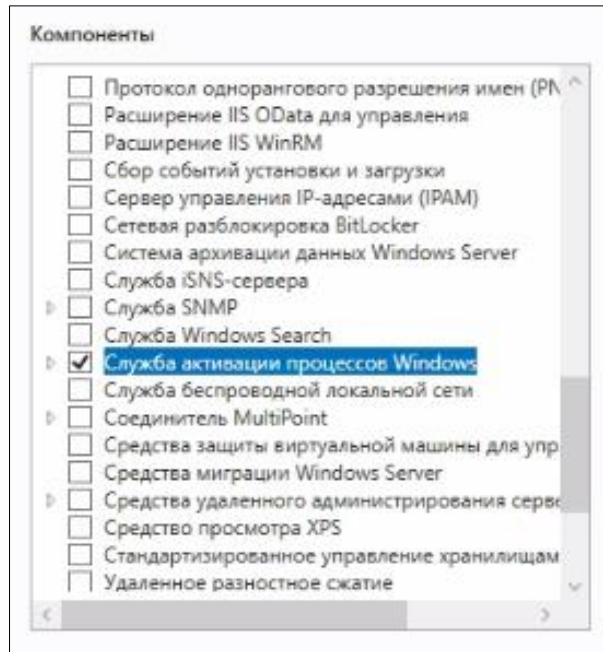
Компоненты

Протокол однорангового разрешения имен (PN
Расширение IIS OData для управления
Расширение IIS WinRM
Сбор событий установки и загрузки
Сервер управления IP-адресами (IPAM)
Сетевая разблокировка BitLocker
Система архивации данных Windows Server
Служба iSNS-сервера
Служба SNMP
Служба Windows Search
Служба активации процессов Windows
Служба беспроводной локальной сети
Соединитель MultiPoint
Средства защиты виртуальной машины для упр
Средства миграции Windows Server
Средства удаленного администрирования серв
Средство просмотра XPS
Стандартизированное управление хранилищам
Удаленное разностное сжатие